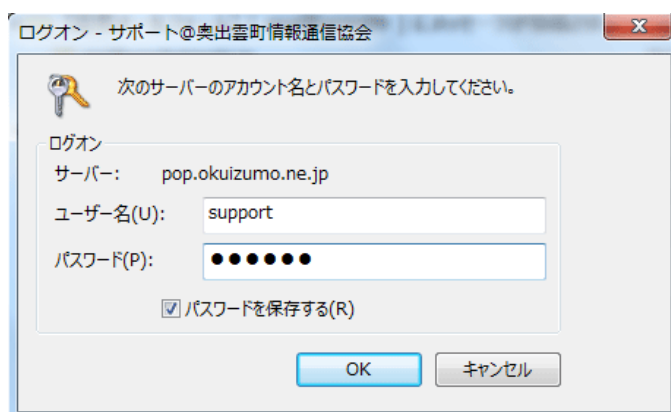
ログオン - サポート@奥出雲町情報通信協会

X

次のサーバーのアカウント名とパスワードを入力してください。

ログオン

サーバー: pop.okuizumo.ne.jp

ユーザー名(U): support

パスワード(P): ●●●●●●

パスワードを保存する(R)

OK

キャンセル